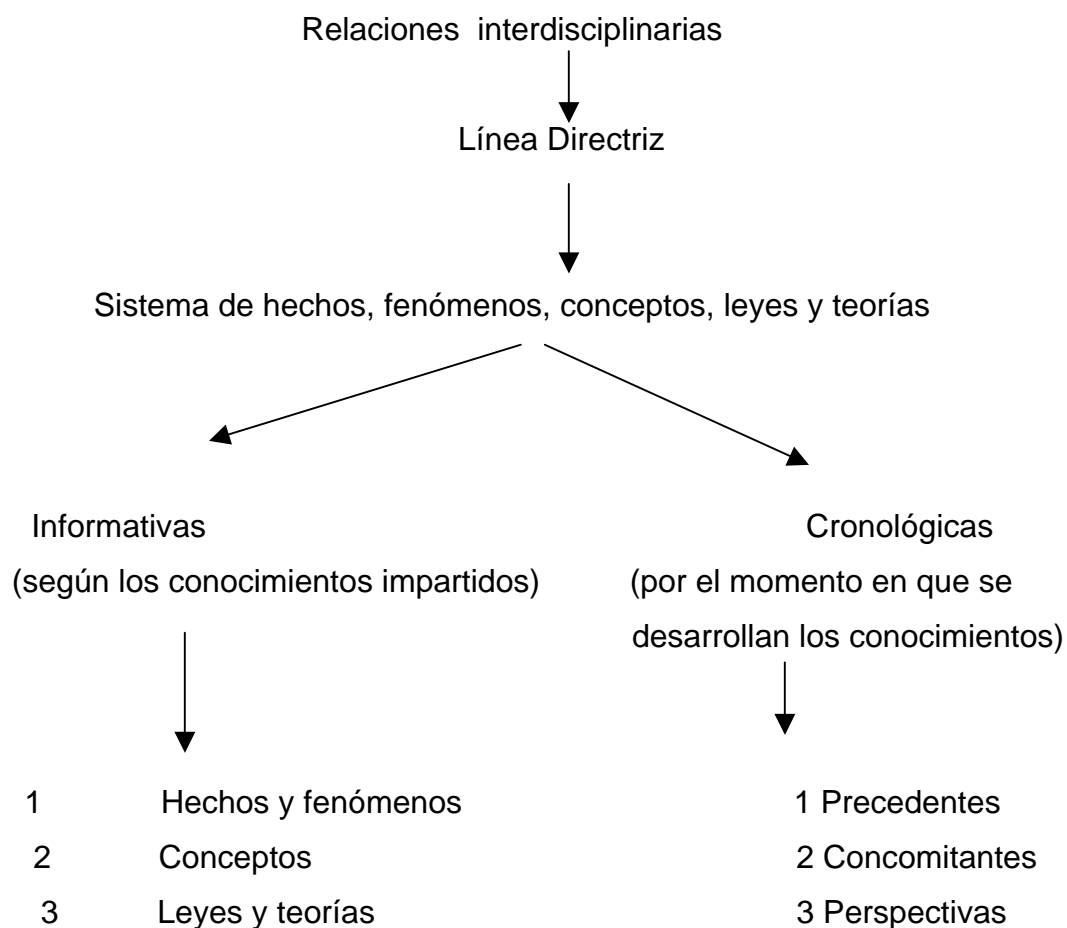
Relaciones interdisciplinarias

Línea Directriz

Sistema de hechos, fenómenos, conceptos, leyes y teorías

Informativas
(según los conocimientos impartidos)

1 Hechos y fenómenos
2 Conceptos
3 Leyes y teorías

Cronológicas
(por el momento en que se desarrollan los conocimientos)

1 Precedentes
2 Concomitantes
3 Perspectivas